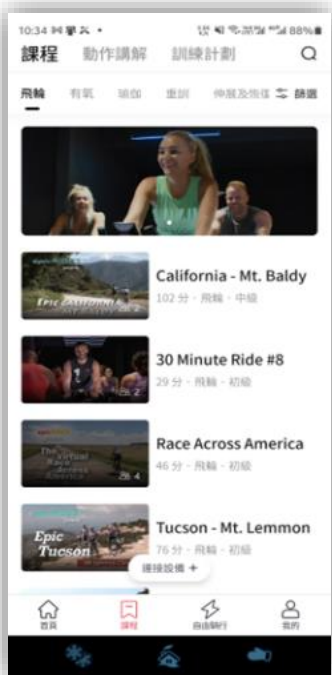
10:34 88%

課程 動作講解 訓練計劃

飛輪 有氧 瑜伽 重訓 伸展及恢復 篩選

California - Mt. Baldy
102 分 · 飛輪 · 中級

30 Minute Ride #8
29 分 · 飛輪 · 初級

Race Across America
46 分 · 飛輪 · 初級

Epic Tucson

Tucson - Mt. Lemmon
76 分 · 飛輪 · 初級

連接設備 +

首頁 課程 自由騎行 我的